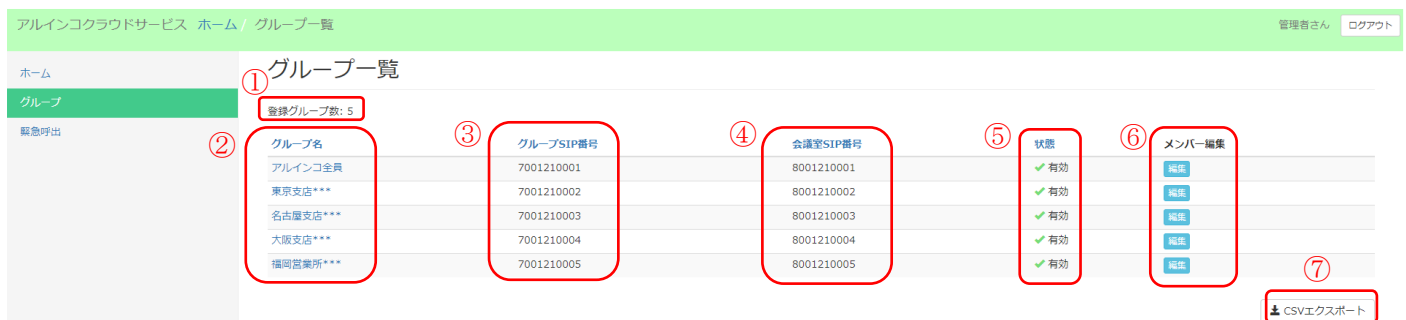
アルインコクラウドサービス ホーム / グループ一覧

管理者さん ログアウト

ホーム
グループ
緊急呼出

グループ一覧

①
登録グループ数: 5

②
③
④
⑤
⑥

| グループ名 | グループSIP番号 | 会議室SIP番号 | 状態 | メンバー編集 |
|---|---|---|---|---|
| アルインコ全員 | 7001210001 | 8001210001 | ✔ 有効 | 編集 |
| 東京支店*** | 7001210002 | 8001210002 | ✔ 有効 | 編集 |
| 名古屋支店*** | 7001210003 | 8001210003 | ✔ 有効 | 編集 |
| 大阪支店*** | 7001210004 | 8001210004 | ✔ 有効 | 編集 |
| 福岡営業所*** | 7001210005 | 8001210005 | ✔ 有効 | 編集 |

⑦
CSVエクスポート